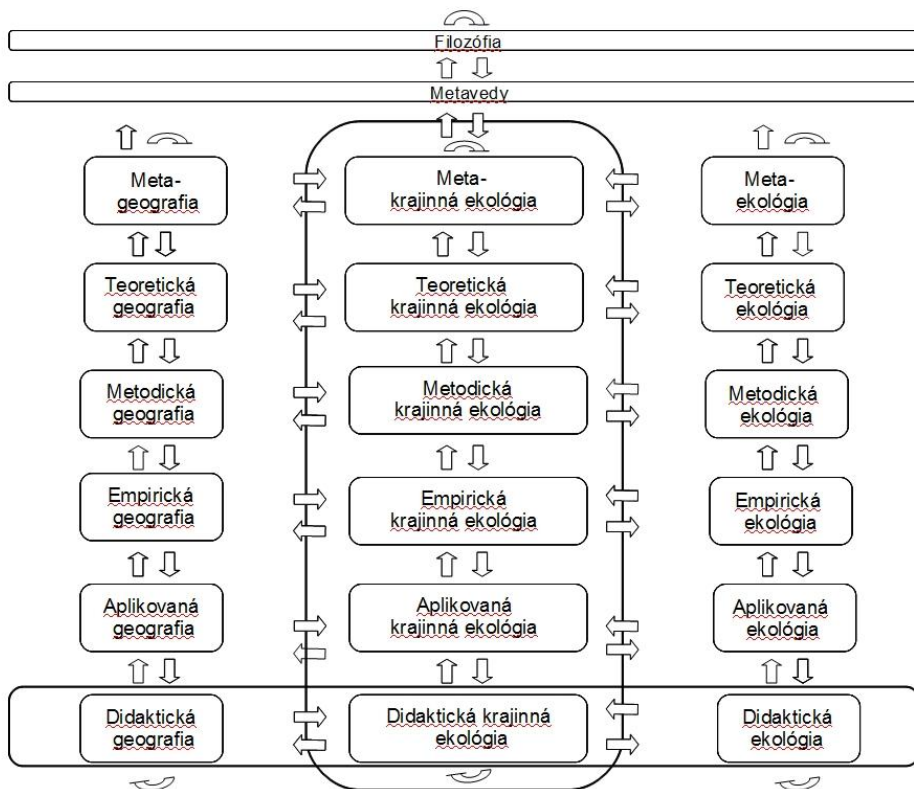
Filozófia

Metavedy

Meta-geografia

Teoretická geografia

Metodická geografia

Empirická geografia

Aplikovaná geografia

Didaktická geografia

Meta-krajinná ekológia

Teoretická krajinná ekológia

Metodická krajinná ekológia

Empirická krajinná ekológia

Aplikovaná krajinná ekológia

Didaktická krajinná ekológia

Meta-ekológia

Teoretická ekológia

Metodická ekológia

Empirická ekológia

Aplikovaná ekológia

Didaktická ekológia